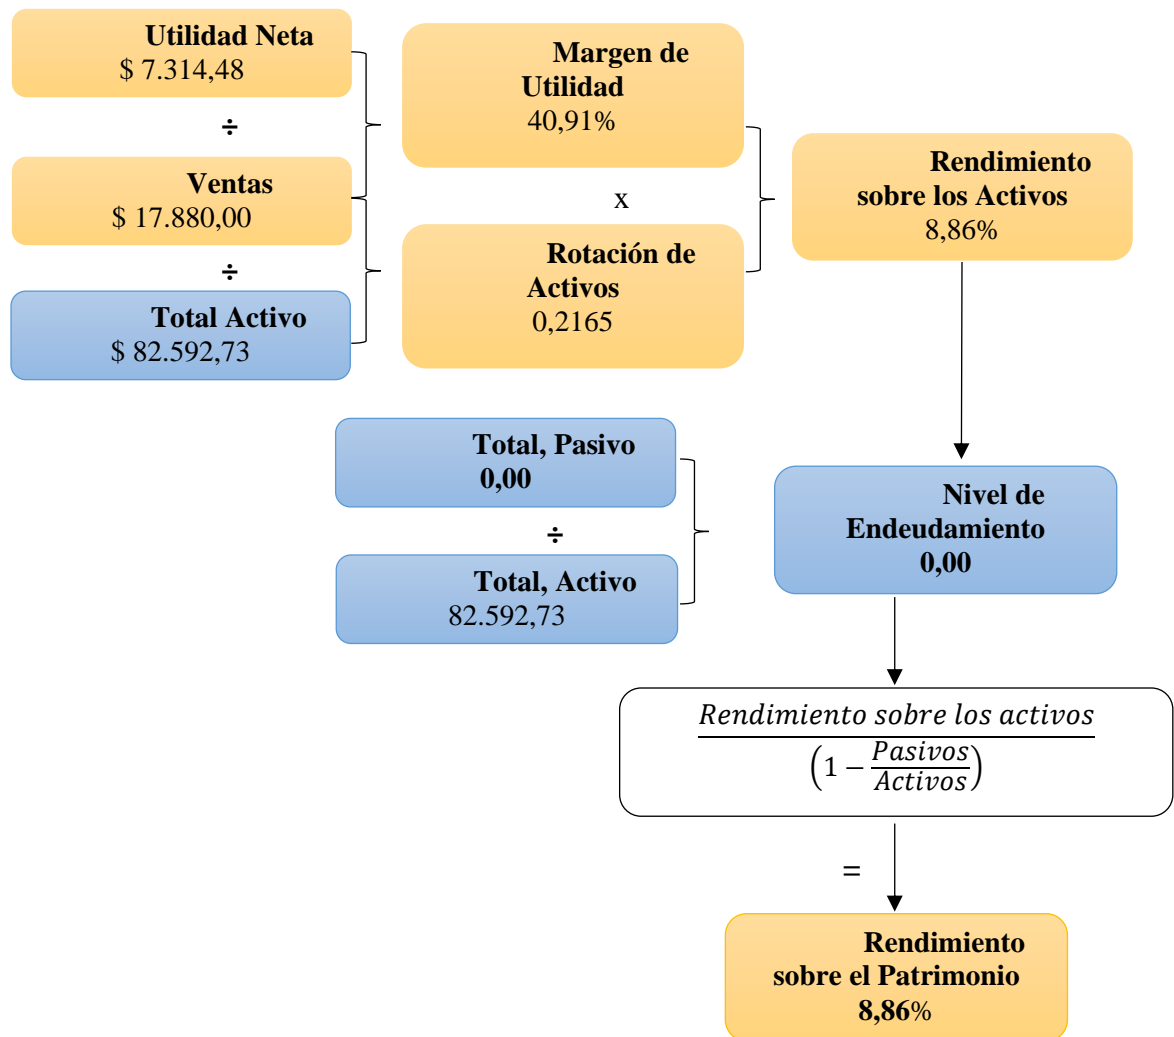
Utilidad Neta
$ 7.314,48

÷

Ventas
$ 17.880,00

÷

Total Activo
$ 82.592,73

Margen de Utilidad
40,91%

x

Rotación de Activos
0,2165

Rendimiento sobre los Activos
8,86%

Total, Pasivo
0,00

÷

Total, Activo
82.592,73

Nivel de Endeudamiento
0,00

$\frac{Rendimiento\ sobre\ los\ activos}{\left(1-\frac{Pasivos}{Activos}\right)}$

=

Rendimiento sobre el Patrimonio
8,86%